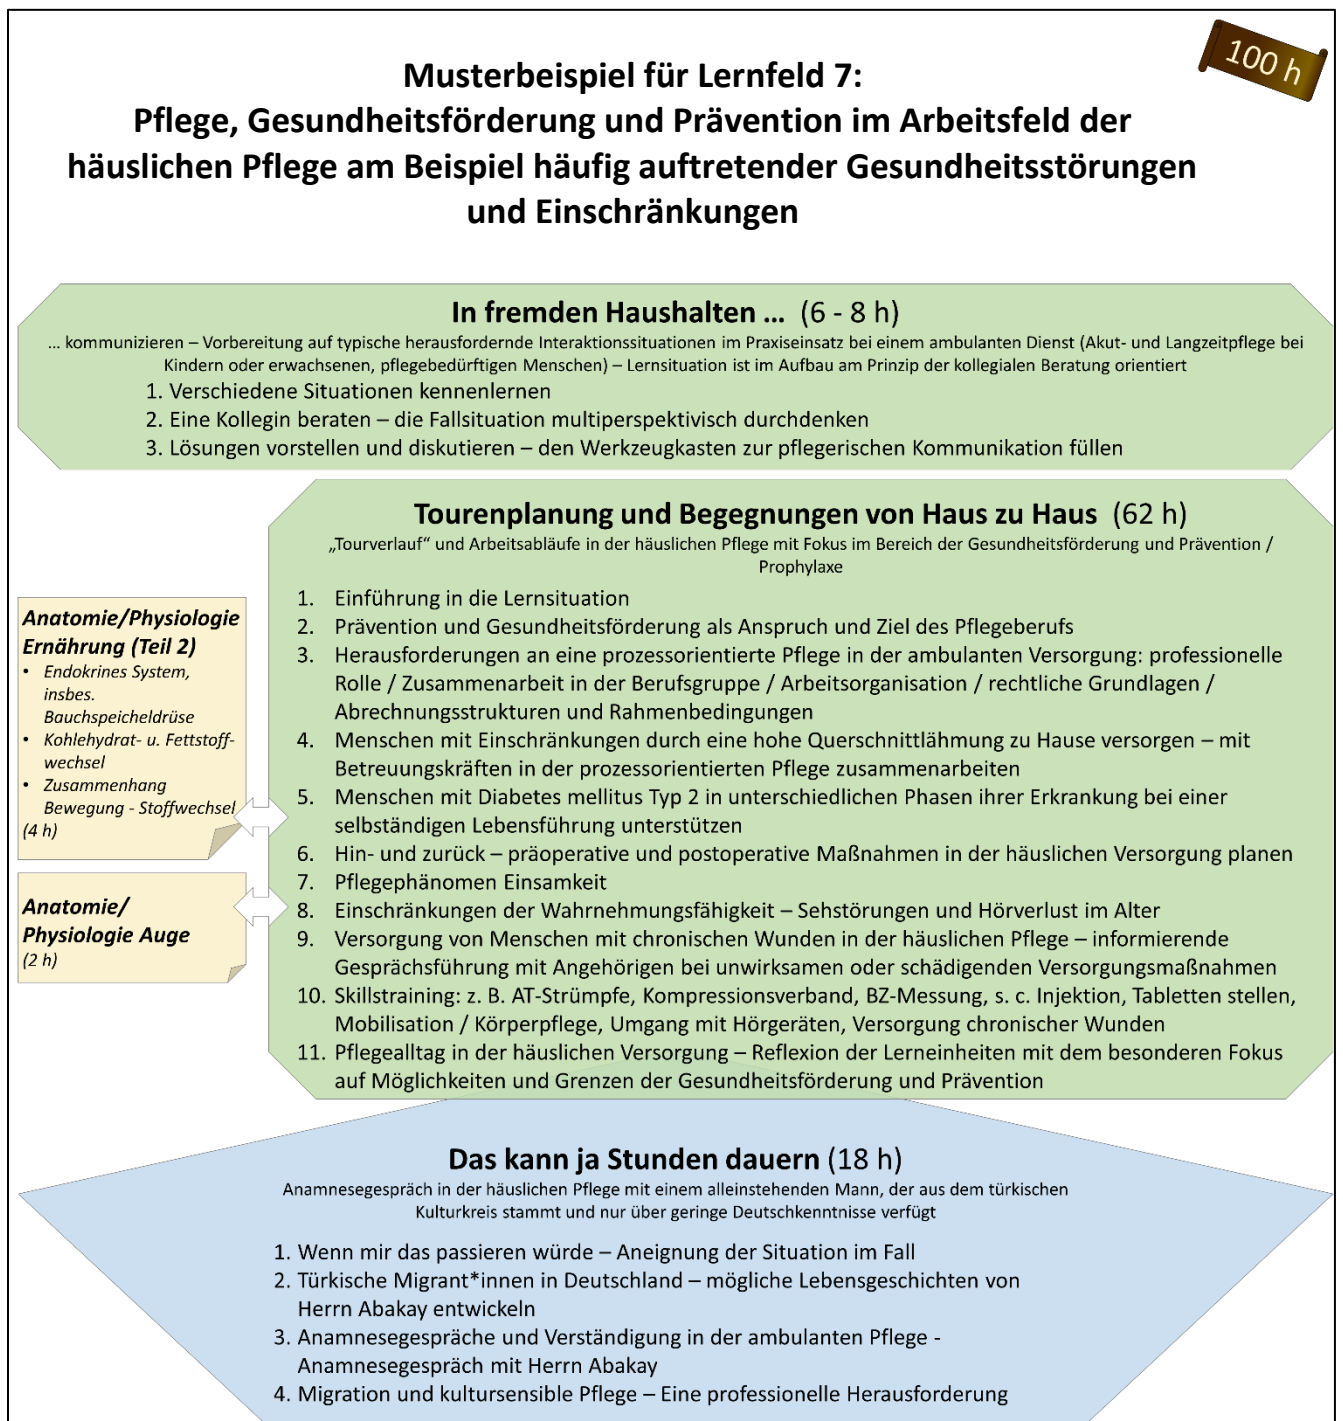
100 h

Musterbeispiel für Lernfeld 7:
Pflege, Gesundheitsförderung und Prävention im Arbeitsfeld der häuslichen Pflege am Beispiel häufig auftretender Gesundheitsstörungen und Einschränkungen

In fremden Haushalten ... (6 - 8 h)
... kommunizieren – Vorbereitung auf typische herausfordernde Interaktionssituationen im Praxiseinsatz bei einem ambulanten Dienst (Akut- und Langzeitpflege bei Kindern oder erwachsenen, pflegebedürftigen Menschen) – Lernsituation ist im Aufbau am Prinzip der kollegialen Beratung orientiert
1. Verschiedene Situationen kennenlernen
2. Eine Kollegin beraten – die Fallsituation multiperspektivisch durchdenken
3. Lösungen vorstellen und diskutieren – den Werkzeugkasten zur pflegerischen Kommunikation füllen

Tourenplanung und Begegnungen von Haus zu Haus (62 h)
„Tourverlauf" und Arbeitsabläufe in der häuslichen Pflege mit Fokus im Bereich der Gesundheitsförderung und Prävention / Prophylaxe
1. Einführung in die Lernsituation
2. Prävention und Gesundheitsförderung als Anspruch und Ziel des Pflegeberufs
3. Herausforderungen an eine prozessorientierte Pflege in der ambulanten Versorgung: professionelle Rolle / Zusammenarbeit in der Berufsgruppe / Arbeitsorganisation / rechtliche Grundlagen / Abrechnungsstrukturen und Rahmenbedingungen
4. Menschen mit Einschränkungen durch eine hohe Querschnittlähmung zu Hause versorgen – mit Betreuungskräften in der prozessorientierten Pflege zusammenarbeiten
5. Menschen mit Diabetes mellitus Typ 2 in unterschiedlichen Phasen ihrer Erkrankung bei einer selbständigen Lebensführung unterstützen
6. Hin- und zurück – präoperative und postoperative Maßnahmen in der häuslichen Versorgung planen
7. Pflegephänomen Einsamkeit
8. Einschränkungen der Wahrnehmungsfähigkeit – Sehstörungen und Hörverlust im Alter
9. Versorgung von Menschen mit chronischen Wunden in der häuslichen Pflege – informierende Gesprächsführung mit Angehörigen bei unwirksamen oder schädigenden Versorgungsmaßnahmen
10. Skillstraining: z. B. AT-Strümpfe, Kompressionsverband, BZ-Messung, s. c. Injektion, Tabletten stellen, Mobilisation / Körperpflege, Umgang mit Hörgeräten, Versorgung chronischer Wunden
11. Pflegealltag in der häuslichen Versorgung – Reflexion der Lerneinheiten mit dem besonderen Fokus auf Möglichkeiten und Grenzen der Gesundheitsförderung und Prävention

Anatomie/Physiologie Ernährung (Teil 2)
• Endokrines System, insbes. Bauchspeicheldrüse
• Kohlehydrat- u. Fettstoffwechsel
• Zusammenhang Bewegung - Stoffwechsel
(4 h)

Anatomie/ Physiologie Auge
(2 h)

Das kann ja Stunden dauern (18 h)
Anamnesegespräch in der häuslichen Pflege mit einem alleinstehenden Mann, der aus dem türkischen Kulturkreis stammt und nur über geringe Deutschkenntnisse verfügt
1. Wenn mir das passieren würde – Aneignung der Situation im Fall
2. Türkische Migrant*innen in Deutschland – mögliche Lebensgeschichten von Herrn Abakay entwickeln
3. Anamnesegespräche und Verständigung in der ambulanten Pflege - Anamnesegespräch mit Herrn Abakay
4. Migration und kultursensible Pflege – Eine professionelle Herausforderung